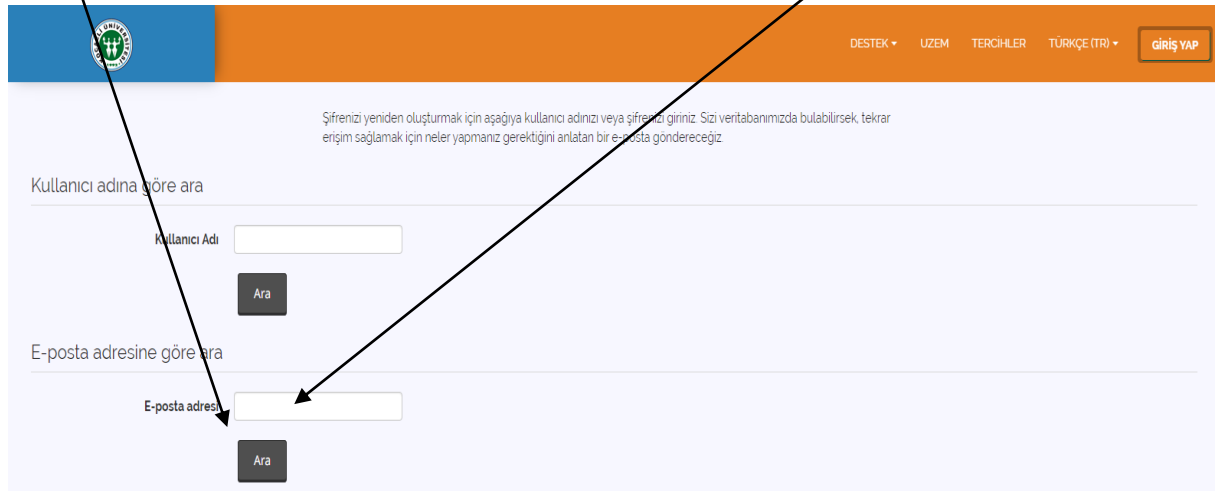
DESTEK ▾ UZEM TERCİHLER TÜRKÇE (TR) ▾ GİRİŞ YAP

Şifrenizi yeniden oluşturmak için aşağıya kullanıcı adınızı veya şifrenizi giriniz. Sizi veritabanımızda bulabilirsek, tekrar erişim sağlamak için neler yapmanız gerektiğini anlatan bir e-posta göndereceğiz.

Kullanıcı adına göre ara

Kullanıcı Adı

Ara

E-posta adresine göre ara

E-posta adresi

Ara